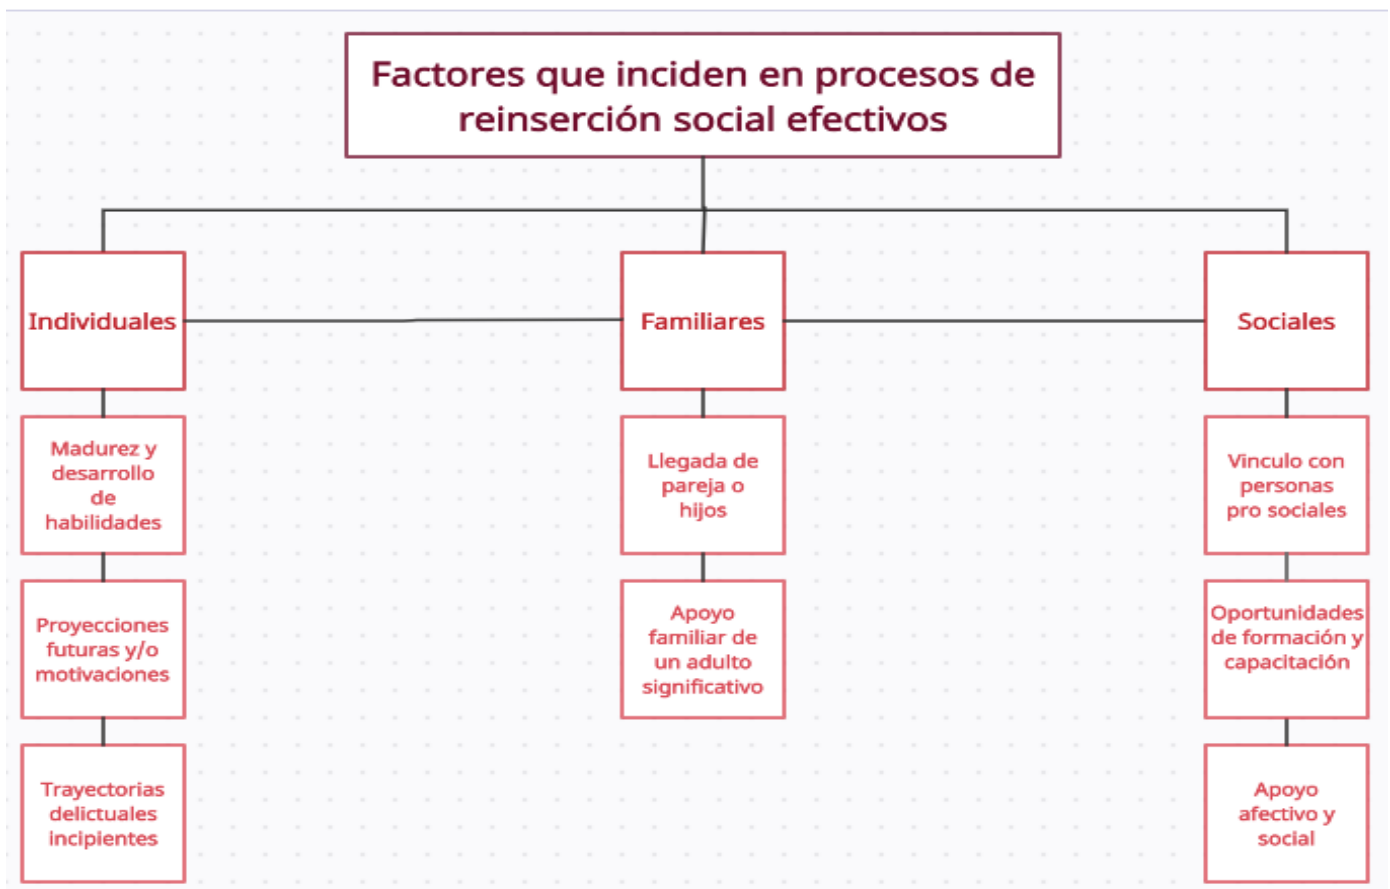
Factores que inciden en procesos de reinserción social efectivos

Individuales

Madurez y desarrollo de habilidades

Proyecciones futuras y/o motivaciones

Trayectorias delictuales incipientes

Familiares

Llegada de pareja o hijos

Apoyo familiar de un adulto significativo

Sociales

Vinculo con personas pro sociales

Oportunidades de formación y capacitación

Apoyo afectivo y social